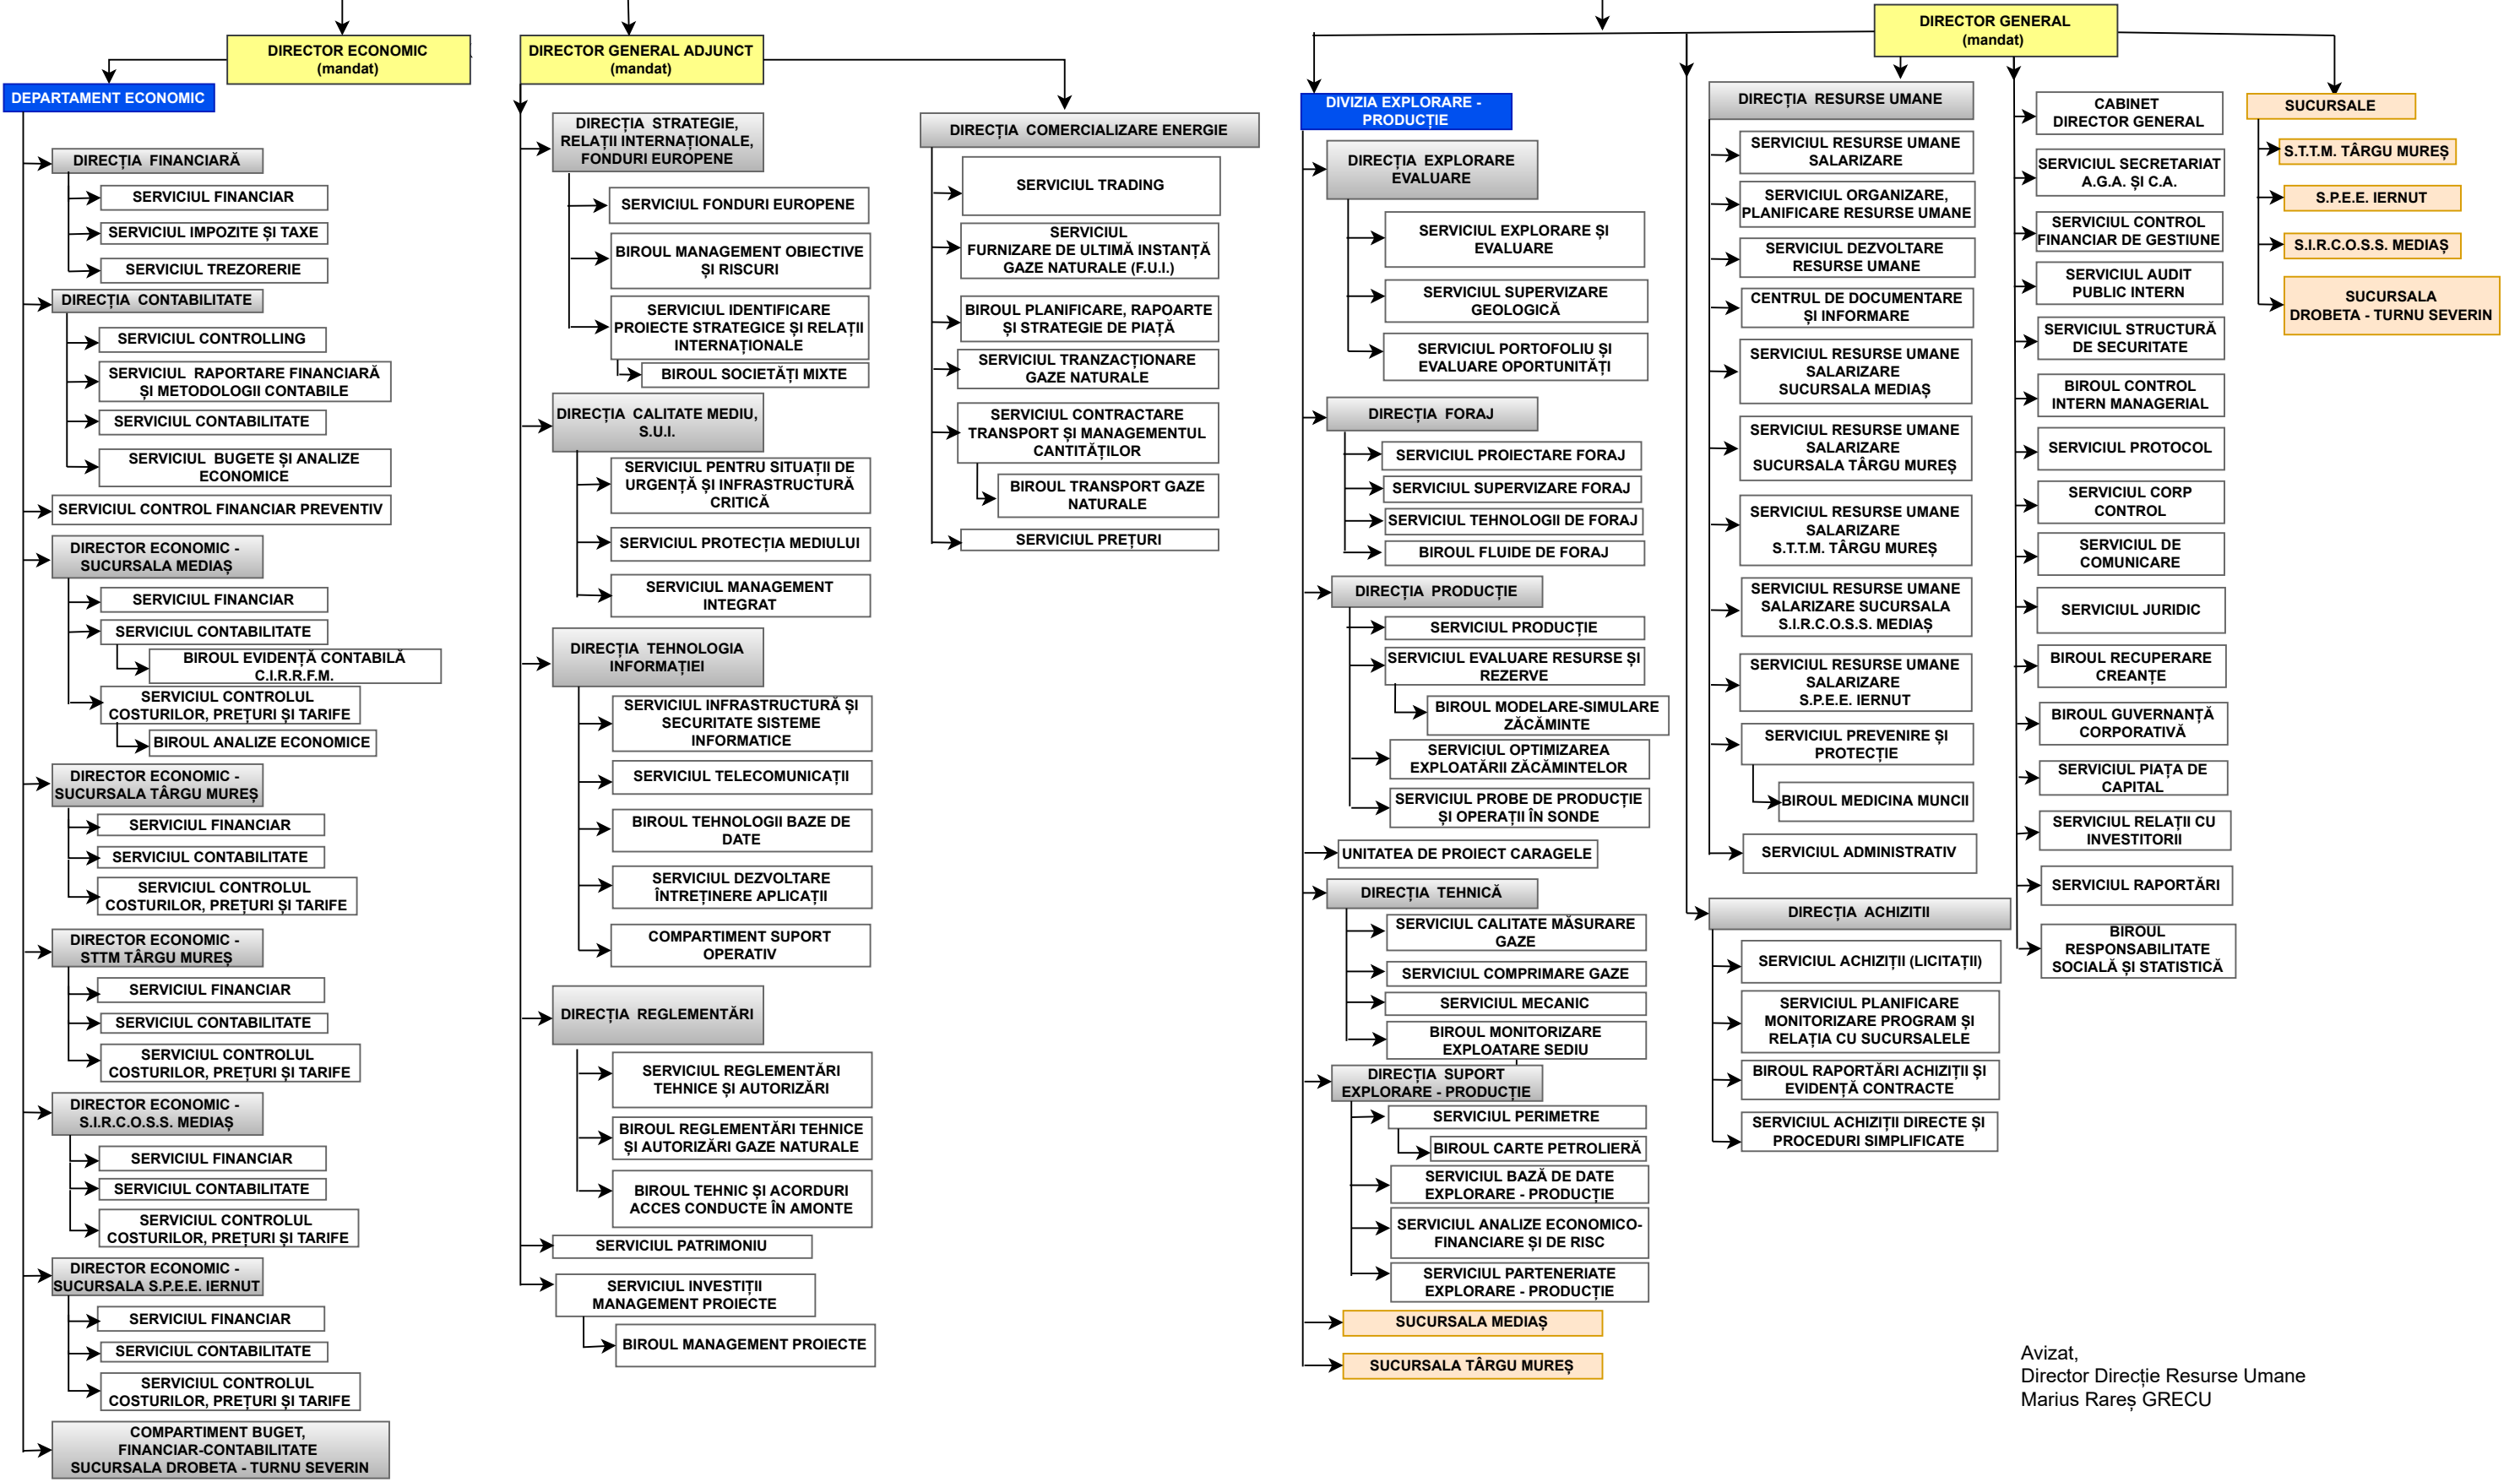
DIRECTOR ECONOMIC (mandat)

DEPARTAMENT ECONOMIC

DIRECȚIA FINANCIARĂ
SERVICIUL FINANCIAR
SERVICIUL IMPOZITE ȘI TAXE
SERVICIUL TREZORERIE

DIRECȚIA CONTABILITATE
SERVICIUL CONTROLLING
SERVICIUL RAPORTARE FINANCIARĂ ȘI METODOLOGII CONTABILE
SERVICIUL CONTABILITATE
SERVICIUL BUGETE ȘI ANALIZE ECONOMICE

SERVICIUL CONTROL FINANCIAR PREVENTIV

DIRECTOR ECONOMIC - SUCURSALA MEDIAȘ
SERVICIUL FINANCIAR
SERVICIUL CONTABILITATE
BIROUL EVIDENȚĂ CONTABILĂ C.I.R.R.F.M.
SERVICIUL CONTROLUL COSTURILOR, PREȚURI ȘI TARIFE
BIROUL ANALIZE ECONOMICE

DIRECTOR ECONOMIC - SUCURSALA TÂRGU MUREȘ
SERVICIUL FINANCIAR
SERVICIUL CONTABILITATE
SERVICIUL CONTROLUL COSTURILOR, PREȚURI ȘI TARIFE

DIRECTOR ECONOMIC - STTM TÂRGU MUREȘ
SERVICIUL FINANCIAR
SERVICIUL CONTABILITATE
SERVICIUL CONTROLUL COSTURILOR, PREȚURI ȘI TARIFE

DIRECTOR ECONOMIC - S.I.R.C.O.S.S. MEDIAȘ
SERVICIUL FINANCIAR
SERVICIUL CONTABILITATE
SERVICIUL CONTROLUL COSTURILOR, PREȚURI ȘI TARIFE

DIRECTOR ECONOMIC - SUCURSALA S.P.E.E. IERNUT
SERVICIUL FINANCIAR
SERVICIUL CONTABILITATE
SERVICIUL CONTROLUL COSTURILOR, PREȚURI ȘI TARIFE

COMPARTIMENT BUGET, FINANCIAR-CONTABILITATE SUCURSALA DROBETA - TURNU SEVERIN

DIRECTOR GENERAL ADJUNCT (mandat)

DIRECȚIA STRATEGIE, RELAȚII INTERNAȚIONALE, FONDURI EUROPENE
SERVICIUL FONDURI EUROPENE
BIROUL MANAGEMENT OBIECTIVE ȘI RISCURI
SERVICIUL IDENTIFICARE PROIECTE STRATEGICE ȘI RELAȚII INTERNAȚIONALE
BIROUL SOCIETĂȚI MIXTE

DIRECȚIA CALITATE MEDIU, S.U.I.
SERVICIUL PENTRU SITUAȚII DE URGENȚĂ ȘI INFRASTRUCTURĂ CRITICĂ
SERVICIUL PROTECȚIA MEDIULUI
SERVICIUL MANAGEMENT INTEGRAT

DIRECȚIA TEHNOLOGIA INFORMAȚIEI
SERVICIUL INFRASTRUCTURĂ ȘI SECURITATE SISTEME INFORMATICE
SERVICIUL TELECOMUNICAȚII
BIROUL TEHNOLOGII BAZE DE DATE
SERVICIUL DEZVOLTARE ÎNTREȚINERE APLICAȚII
COMPARTIMENT SUPORT OPERATIV

DIRECȚIA REGLEMENTĂRI
SERVICIUL REGLEMENTĂRI TEHNICE ȘI AUTORIZĂRI
BIROUL REGLEMENTĂRI TEHNICE ȘI AUTORIZĂRI GAZE NATURALE
BIROUL TEHNIC ȘI ACORDURI ACCES CONDUCTE ÎN AMONTE

SERVICIUL PATRIMONIU
SERVICIUL INVESTIȚII MANAGEMENT PROIECTE
BIROUL MANAGEMENT PROIECTE

DIRECȚIA COMERCIALIZARE ENERGIE
SERVICIUL TRADING
SERVICIUL FURNIZARE DE ULTIMĂ INSTANȚĂ GAZE NATURALE (F.U.I.)
BIROUL PLANIFICARE, RAPOARTE ȘI STRATEGIE DE PIAȚĂ
SERVICIUL TRANZACȚIONARE GAZE NATURALE
SERVICIUL CONTRACTARE TRANSPORT ȘI MANAGEMENTUL CANTITĂȚILOR
BIROUL TRANSPORT GAZE NATURALE
SERVICIUL PREȚURI

DIRECTOR GENERAL (mandat)

DIVIZIA EXPLORARE - PRODUCȚIE

DIRECȚIA EXPLORARE EVALUARE
SERVICIUL EXPLORARE ȘI EVALUARE
SERVICIUL SUPERVIZARE GEOLOGICĂ
SERVICIUL PORTOFOLIU ȘI EVALUARE OPORTUNITĂȚI

DIRECȚIA FORAJ
SERVICIUL PROIECTARE FORAJ
SERVICIUL SUPERVIZARE FORAJ
SERVICIUL TEHNOLOGII DE FORAJ
BIROUL FLUIDE DE FORAJ

DIRECȚIA PRODUCȚIE
SERVICIUL PRODUCȚIE
SERVICIUL EVALUARE RESURSE ȘI REZERVE
BIROUL MODELARE-SIMULARE ZĂCĂMINTE
SERVICIUL OPTIMIZAREA EXPLOATĂRII ZĂCĂMINTELOR
SERVICIUL PROBE DE PRODUCȚIE ȘI OPERAȚII ÎN SONDE

UNITATEA DE PROIECT CARAGELE

DIRECȚIA TEHNICĂ
SERVICIUL CALITATE MĂSURARE GAZE
SERVICIUL COMPRIMARE GAZE
SERVICIUL MECANIC
BIROUL MONITORIZARE EXPLOATARE SEDIU

DIRECȚIA SUPORT EXPLORARE - PRODUCȚIE
SERVICIUL PERIMETRE
BIROUL CARTE PETROLIERĂ
SERVICIUL BAZĂ DE DATE EXPLORARE - PRODUCȚIE
SERVICIUL ANALIZE ECONOMICO-FINANCIARE ȘI DE RISC
SERVICIUL PARTENERIATE EXPLORARE - PRODUCȚIE

SUCURSALA MEDIAȘ
SUCURSALA TÂRGU MUREȘ

DIRECȚIA RESURSE UMANE
SERVICIUL RESURSE UMANE SALARIZARE
SERVICIUL ORGANIZARE, PLANIFICARE RESURSE UMANE
SERVICIUL DEZVOLTARE RESURSE UMANE
CENTRUL DE DOCUMENTARE ȘI INFORMARE
SERVICIUL RESURSE UMANE SALARIZARE SUCURSALA MEDIAȘ
SERVICIUL RESURSE UMANE SALARIZARE SUCURSALA TÂRGU MUREȘ
SERVICIUL RESURSE UMANE SALARIZARE S.T.T.M. TÂRGU MUREȘ
SERVICIUL RESURSE UMANE SALARIZARE SUCURSALA S.I.R.C.O.S.S. MEDIAȘ
SERVICIUL RESURSE UMANE SALARIZARE S.P.E.E. IERNUT
SERVICIUL PREVENIRE ȘI PROTECȚIE
BIROUL MEDICINA MUNCII
SERVICIUL ADMINISTRATIV

DIRECȚIA ACHIZIȚII
SERVICIUL ACHIZIȚII (LICITAȚII)
SERVICIUL PLANIFICARE MONITORIZARE PROGRAM ȘI RELAȚIA CU SUCURSALELE
BIROUL RAPORTĂRI ACHIZIȚII ȘI EVIDENȚĂ CONTRACTE
SERVICIUL ACHIZIȚII DIRECTE ȘI PROCEDURI SIMPLIFICATE

CABINET DIRECTOR GENERAL
SERVICIUL SECRETARIAT A.G.A. ȘI C.A.
SERVICIUL CONTROL FINANCIAR DE GESTIUNE
SERVICIUL AUDIT PUBLIC INTERN
SERVICIUL STRUCTURĂ DE SECURITATE
BIROUL CONTROL INTERN MANAGERIAL
SERVICIUL PROTOCOL
SERVICIUL CORP CONTROL
SERVICIUL DE COMUNICARE
SERVICIUL JURIDIC
BIROUL RECUPERARE CREANȚE
BIROUL GUVERNANȚĂ CORPORATIVĂ
SERVICIUL PIAȚA DE CAPITAL
SERVICIUL RELAȚII CU INVESTITORII
SERVICIUL RAPORTĂRI
BIROUL RESPONSABILITATE SOCIALĂ ȘI STATISTICĂ

SUCURSALE
S.T.T.M. TÂRGU MUREȘ
S.P.E.E. IERNUT
S.I.R.C.O.S.S. MEDIAȘ
SUCURSALA DROBETA - TURNU SEVERIN

Avizat,
Director Direcție Resurse Umane
Marius Rareș GRECU